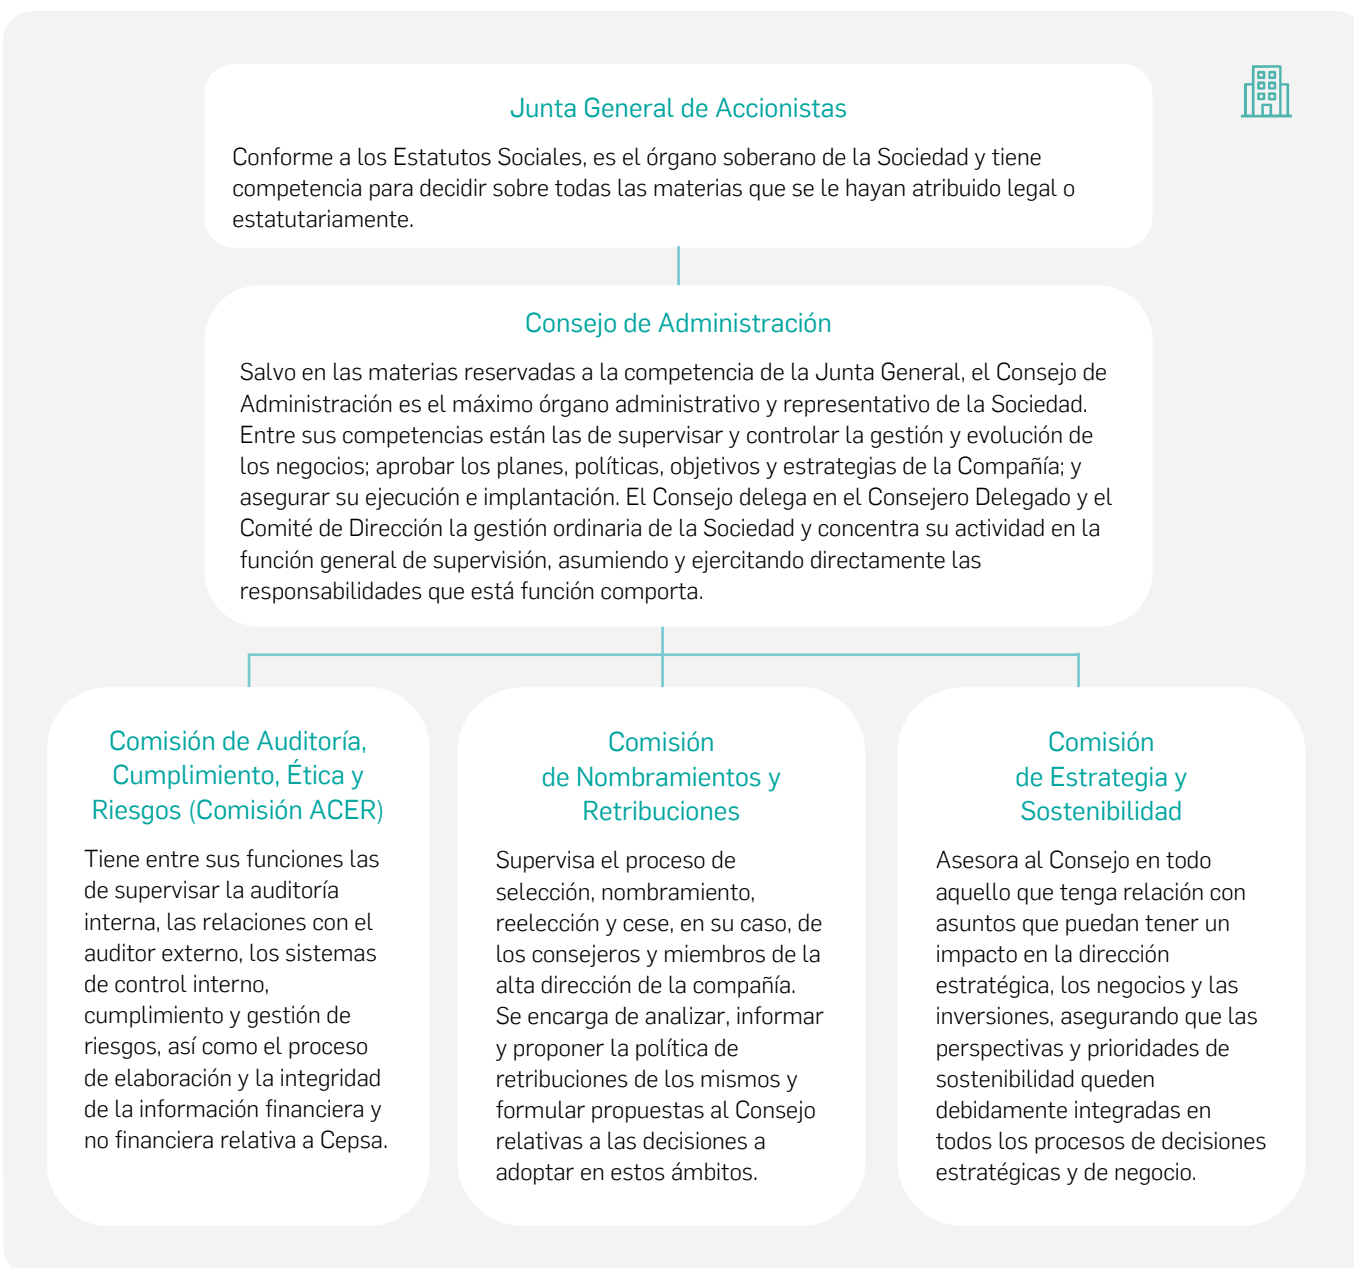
Junta General de Accionistas

Conforme a los Estatutos Sociales, es el órgano soberano de la Sociedad y tiene competencia para decidir sobre todas las materias que se le hayan atribuido legal o estatutariamente.

Consejo de Administración

Salvo en las materias reservadas a la competencia de la Junta General, el Consejo de Administración es el máximo órgano administrativo y representativo de la Sociedad. Entre sus competencias están las de supervisar y controlar la gestión y evolución de los negocios; aprobar los planes, políticas, objetivos y estrategias de la Compañía; y asegurar su ejecución e implantación. El Consejo delega en el Consejero Delegado y el Comité de Dirección la gestión ordinaria de la Sociedad y concentra su actividad en la función general de supervisión, asumiendo y ejercitando directamente las responsabilidades que está función comporta.

Comisión de Auditoría, Cumplimiento, Ética y Riesgos (Comisión ACER)

Tiene entre sus funciones las de supervisar la auditoría interna, las relaciones con el auditor externo, los sistemas de control interno, cumplimiento y gestión de riesgos, así como el proceso de elaboración y la integridad de la información financiera y no financiera relativa a Cepsa.

Comisión de Nombramientos y Retribuciones

Supervisa el proceso de selección, nombramiento, reelección y cese, en su caso, de los consejeros y miembros de la alta dirección de la compañía. Se encarga de analizar, informar y proponer la política de retribuciones de los mismos y formular propuestas al Consejo relativas a las decisiones a adoptar en estos ámbitos.

Comisión de Estrategia y Sostenibilidad

Asesora al Consejo en todo aquello que tenga relación con asuntos que puedan tener un impacto en la dirección estratégica, los negocios y las inversiones, asegurando que las perspectivas y prioridades de sostenibilidad queden debidamente integradas en todos los procesos de decisiones estratégicas y de negocio.